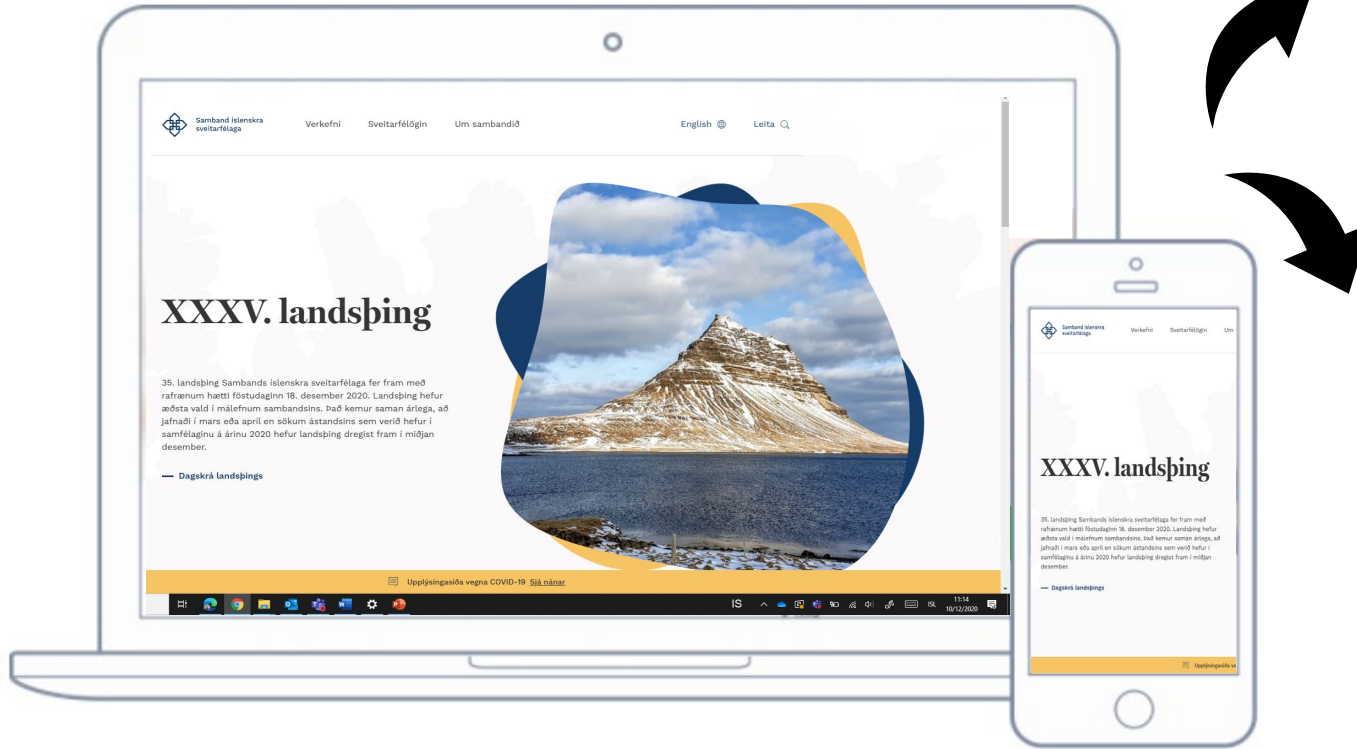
Samband íslenskra sveitarfélaga

Verkefni
Sveitarfélögin
Um sambandið

English
Leita

XXXV. landsþing

35. landsþing Sambands íslenskra sveitarfélaga fer fram með rafrænum hætti föstudaginn 18. desember 2020. Landsþing hefur æðsta vald í málefnum sambandsins. Það kemur saman árlega, að jafnaði í mars eða apríl en sökum ástandsins sem verið hefur í samfélaginu á árinu 2020 hefur landsþing dregist fram í miðjan desember.

Dagskrá landsþings

Upplýsingasíða vegna COVID-19 Sjá nánar

IS
11:14
10/12/2020
ISL

Samband íslenskra sveitarfélaga

Verkefni
Sveitarfélögin
Um

XXXV. landsþing

35. landsþing Sambands íslenskra sveitarfélaga fer fram með rafrænum hætti föstudaginn 18. desember 2020. Landsþing hefur æðsta vald í málefnum sambandsins. Það kemur saman árlega, að jafnaði í mars eða apríl en sökum ástandsins sem verið hefur í samfélaginu á árinu 2020 hefur landsþing dregist fram í miðjan desember.

Dagskrá landsþings

Upplýsingasíða ve